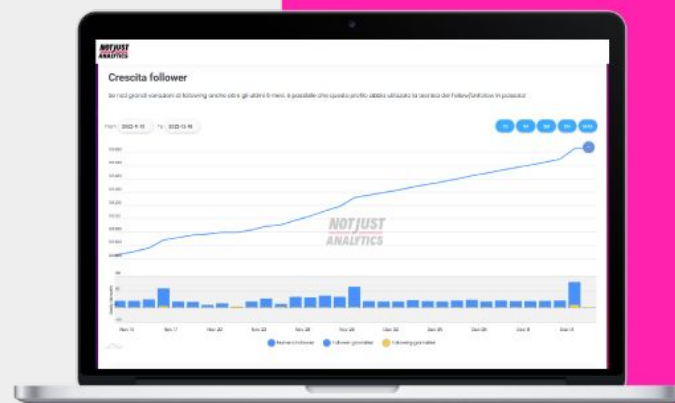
NOT JUST ANALYTICS

Crescita follower

Se noti grandi variazioni di following anche oltre gli ultimi 6 mesi, è possibile che questo profilo abbia utilizzato la tecnica del Follow/Unfollow in passato

From 2022-11-15 To 2022-12-15

NOT JUST ANALYTICS

Nov 14 Nov 17 Nov 20 Nov 23 Nov 26 Nov 29 Dec 2 Dec 5 Dec 8 Dec 11

Numero di follower Follower giornalieri Following giornalieri